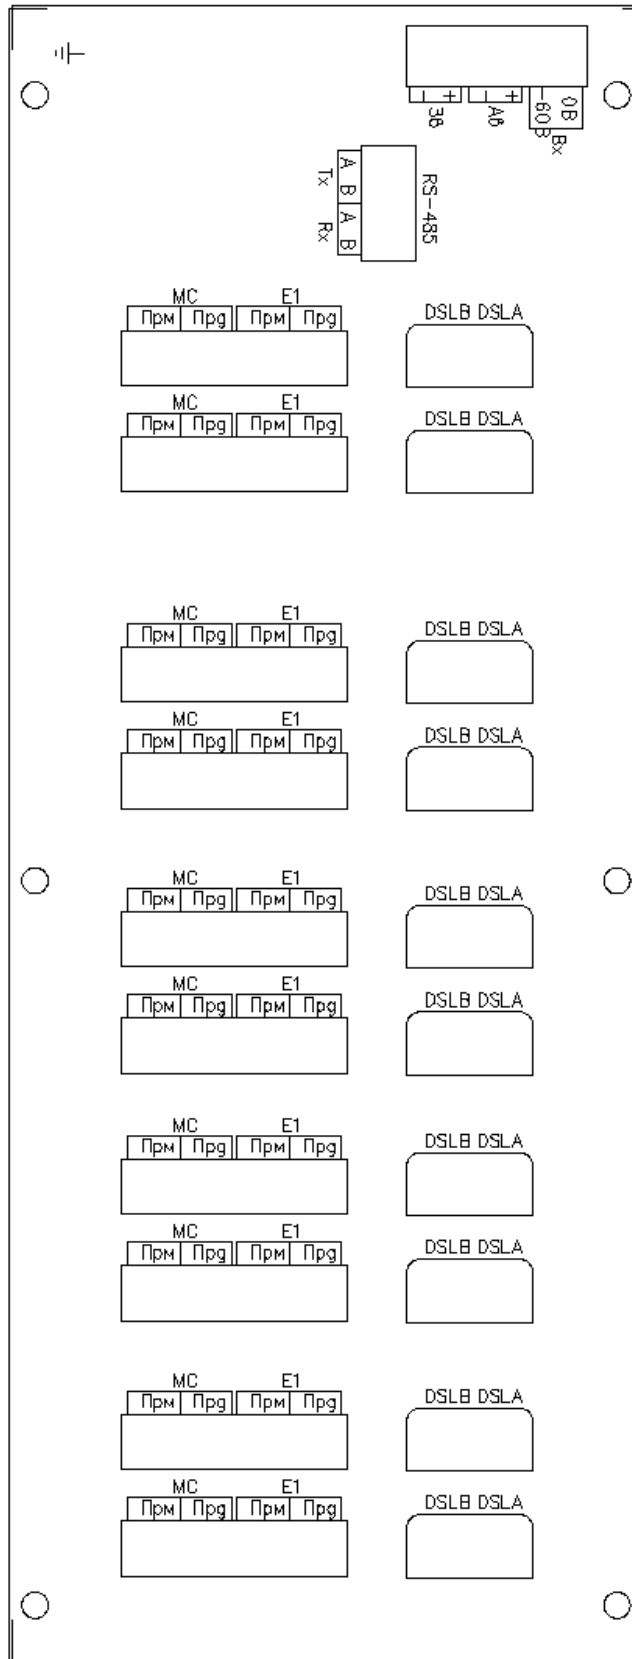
– + ЗВ
– + АВ
0В
-60В
Вх

Tx A B
Rx A B
RS-485

MC E1
Прм Прд Прм Прд
DSLB DSLA

MC E1
Прм Прд Прм Прд
DSLB DSLA

MC E1
Прм Прд Прм Прд
DSLB DSLA

MC E1
Прм Прд Прм Прд
DSLB DSLA

MC E1
Прм Прд Прм Прд
DSLB DSLA

MC E1
Прм Прд Прм Прд
DSLB DSLA

MC E1
Прм Прд Прм Прд
DSLB DSLA

MC E1
Прм Прд Прм Прд
DSLB DSLA

MC E1
Прм Прд Прм Прд
DSLB DSLA

MC E1
Прм Прд Прм Прд
DSLB DSLA